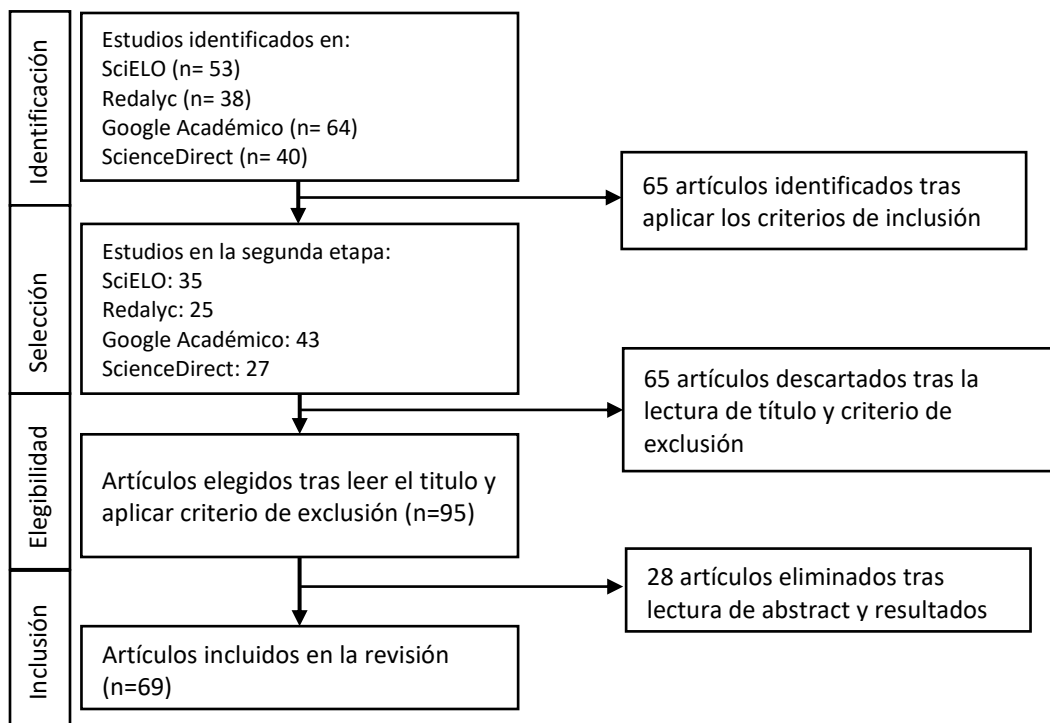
Identificación

Estudios identificados en:
SciELO (n= 53)
Redalyc (n= 38)
Google Académico (n= 64)
ScienceDirect (n= 40)

65 artículos identificados tras aplicar los criterios de inclusión

Selección

Estudios en la segunda etapa:
SciELO: 35
Redalyc: 25
Google Académico: 43
ScienceDirect: 27

65 artículos descartados tras la lectura de título y criterio de exclusión

Elegibilidad

Artículos elegidos tras leer el titulo y aplicar criterio de exclusión (n=95)

28 artículos eliminados tras lectura de abstract y resultados

Inclusión

Artículos incluidos en la revisión (n=69)